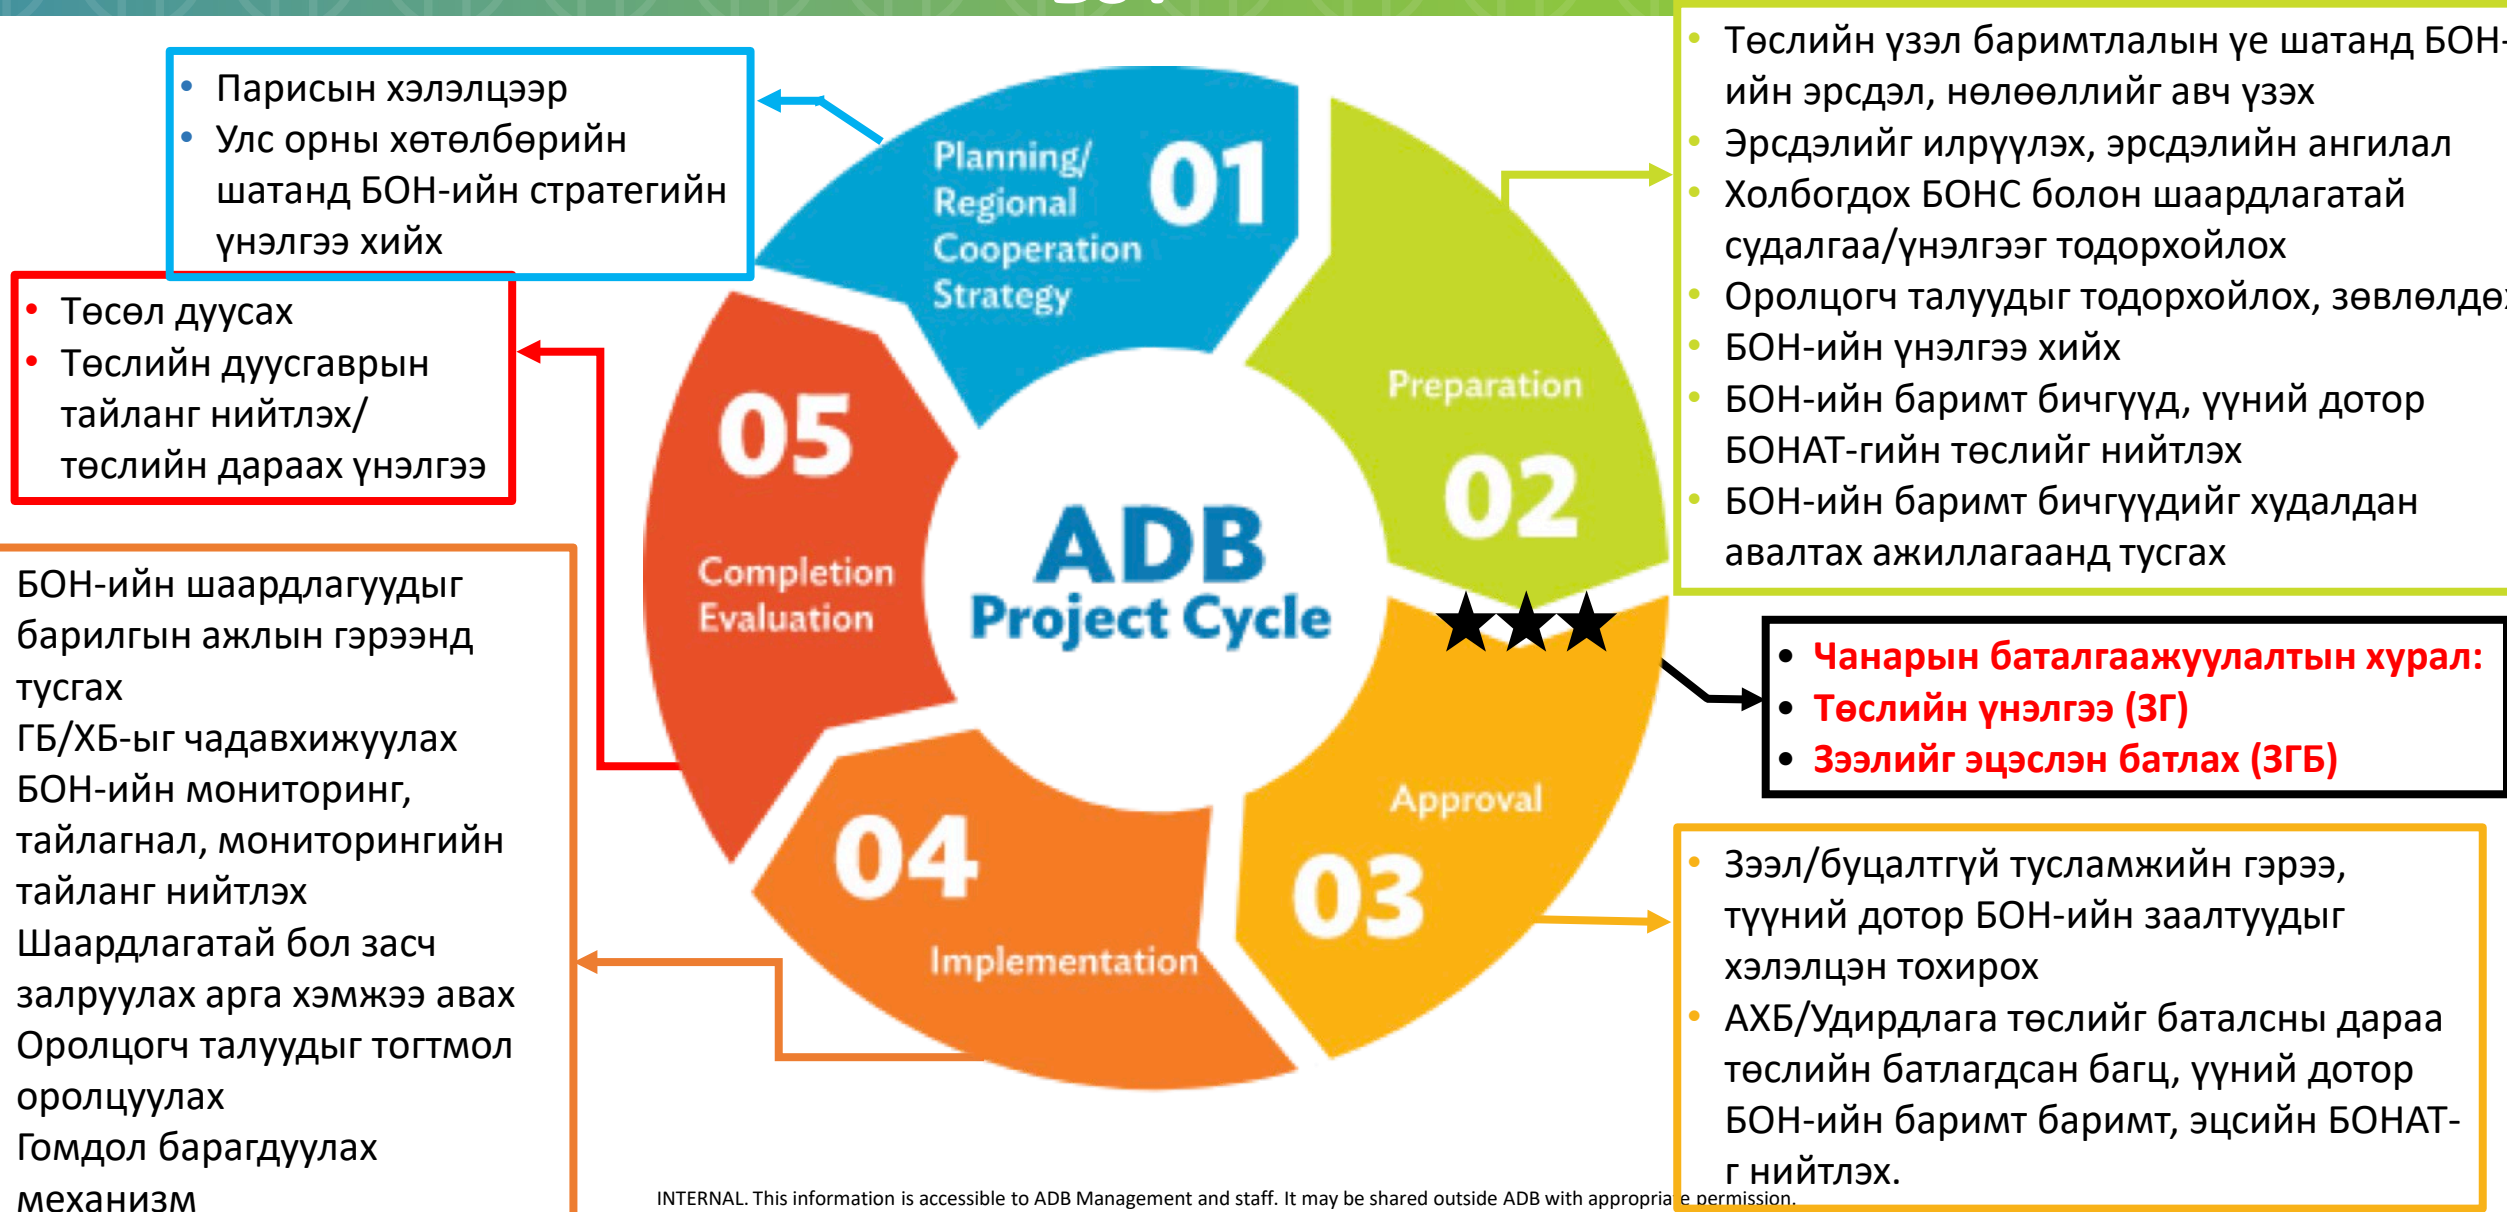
- Парисын хэлэлцээр
- Улс орны хөтөлбөрийн шатанд БОН-ийн стратегийн үнэлгээ хийх

- Төсөл дуусах
- Төслийн дуусгаврын тайланг нийтлэх/ төслийн дараах үнэлгээ

БОН-ийн шаардлагуудыг барилгын ажлын гэрээнд тусгах
ГБ/ХБ-ыг чадавхижуулах
БОН-ийн мониторинг, тайлагнал, мониторингийн тайланг нийтлэх
Шаардлагатай бол засч залруулах арга хэмжээ авах
Оролцогч талуудыг тогтмол оролцуулах
Гомдол барагдуулах механизм

Planning/ Regional Cooperation Strategy 01

Preparation 02

Approval 03

04 Implementation

05 Completion Evaluation

ADB Project Cycle

- Төслийн үзэл баримтлалын үе шатанд БОН-ийн эрсдэл, нөлөөллийг авч үзэх
- Эрсдэлийг илрүүлэх, эрсдэлийн ангилал
- Холбогдох БОНС болон шаардлагатай судалгаа/үнэлгээг тодорхойлох
- Оролцогч талуудыг тодорхойлох, зөвлөлд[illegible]
- БОН-ийн үнэлгээ хийх
- БОН-ийн баримт бичгүүд, үүний дотор БОНАТ-гийн төслийг нийтлэх
- БОН-ийн баримт бичгүүдийг худалдан авалтах ажиллагаанд тусгах

- Чанарын баталгаажуулалтын хурал:
- Төслийн үнэлгээ (ЗГ)
- Зээлийг эцэслэн батлах (ЗГБ)

- Зээл/буцалтгүй тусламжийн гэрээ, түүний дотор БОН-ийн заалтуудыг хэлэлцэн тохирох
- АХБ/Удирдлага төслийг батлсны дараа төслийн батлагдсан багц, үүний дотор БОН-ийн баримт баримт, эцсийн БОНАТ-г нийтлэх.

INTERNAL. This information is accessible to ADB Management and staff. It may be shared outside ADB with appropria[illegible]e permission.